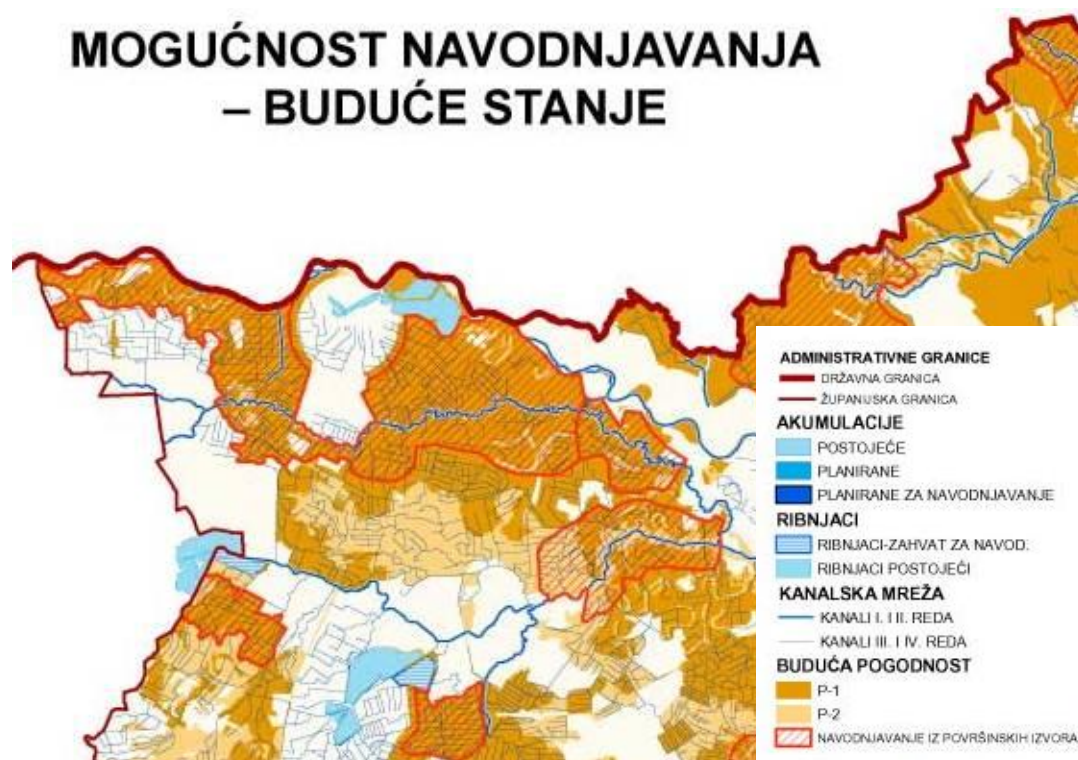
MOGUĆNOST NAVODNJAVANJA – BUDUĆE STANJE

ADMINISTRATIVNE GRANICE
DRŽAVNA GRANICA
ŽUPANIJSKA GRANICA
AKUMULACIJE
POSTOJEĆE
PLANIRANE
PLANIRANE ZA NAVODNJAVANJE
RIBNJACI
RIBNJACI-ZAHVAT ZA NAVOD.
RIBNJACI POSTOJEĆI
KANALSKA MREŽA
KANALI I. I II. REDA
KANALI III. I IV. REDA
BUDUĆA POGODNOST
P-1
P-2
NAVODNJAVANJE IZ POVRŠINSKIH IZVORA